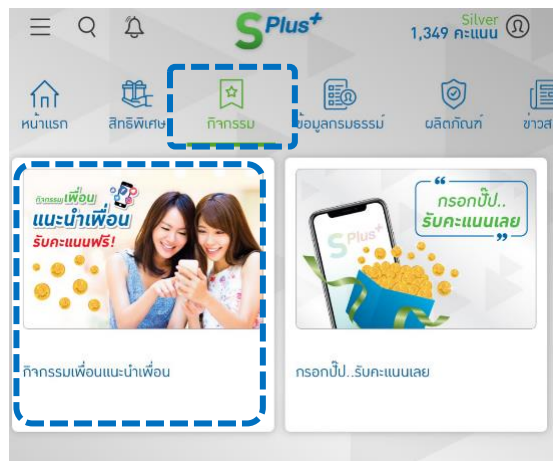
SPlus+

Silver
1,349 คะแนน

หน้าแรก
สิทธิพิเศษ
กิจกรรม
ข้อมูลกรมธรรม์
ผลิตภัณฑ์
ข่าวส

กิจกรรมเพื่อน
แนะนำเพื่อน
รับคะแนนฟรี!

กิจกรรมเพื่อนแนะนำเพื่อน

“กรอกปุ๊ป..
รับคะแนนเลย”

SPlus+

กรอกปุ๊ป..รับคะแนนเลย